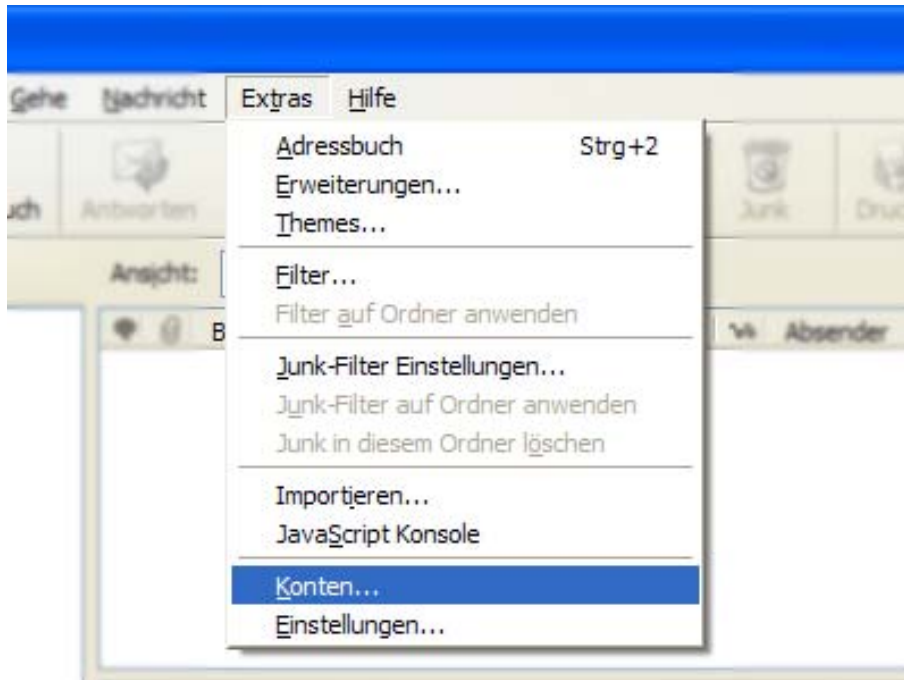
Gehe Nachricht Extras Hilfe

uch Antworten

Junk Druc

Ansicht:

B

Absender

Adressbuch Strg+2
Erweiterungen...
Themes...

Filter...
Filter auf Ordner anwenden

Junk-Filter Einstellungen...
Junk-Filter auf Ordner anwenden
Junk in diesem Ordner löschen

Importieren...
JavaScript Konsole

Konten...
Einstellungen...